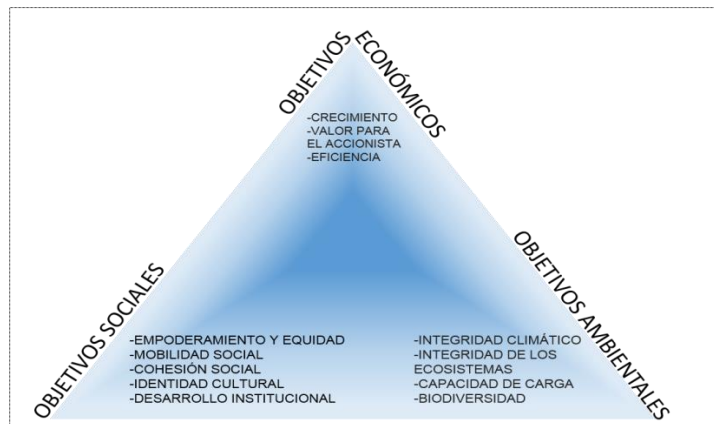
OBJETIVOS ECONÓMICOS

-CRECIMIENTO
-VALOR PARA EL ACCIONISTA
-EFICIENCIA

OBJETIVOS SOCIALES

-EMPODERAMIENTO Y EQUIDAD
-MOBILIDAD SOCIAL
-COHESIÓN SOCIAL
-IDENTIDAD CULTURAL
-DESARROLLO INSTITUCIONAL

OBJETIVOS AMBIENTALES

-INTEGRIDAD CLIMÁTICO
-INTEGRIDAD DE LOS ECOSISTEMAS
-CAPACIDAD DE CARGA
-BIODIVERSIDAD